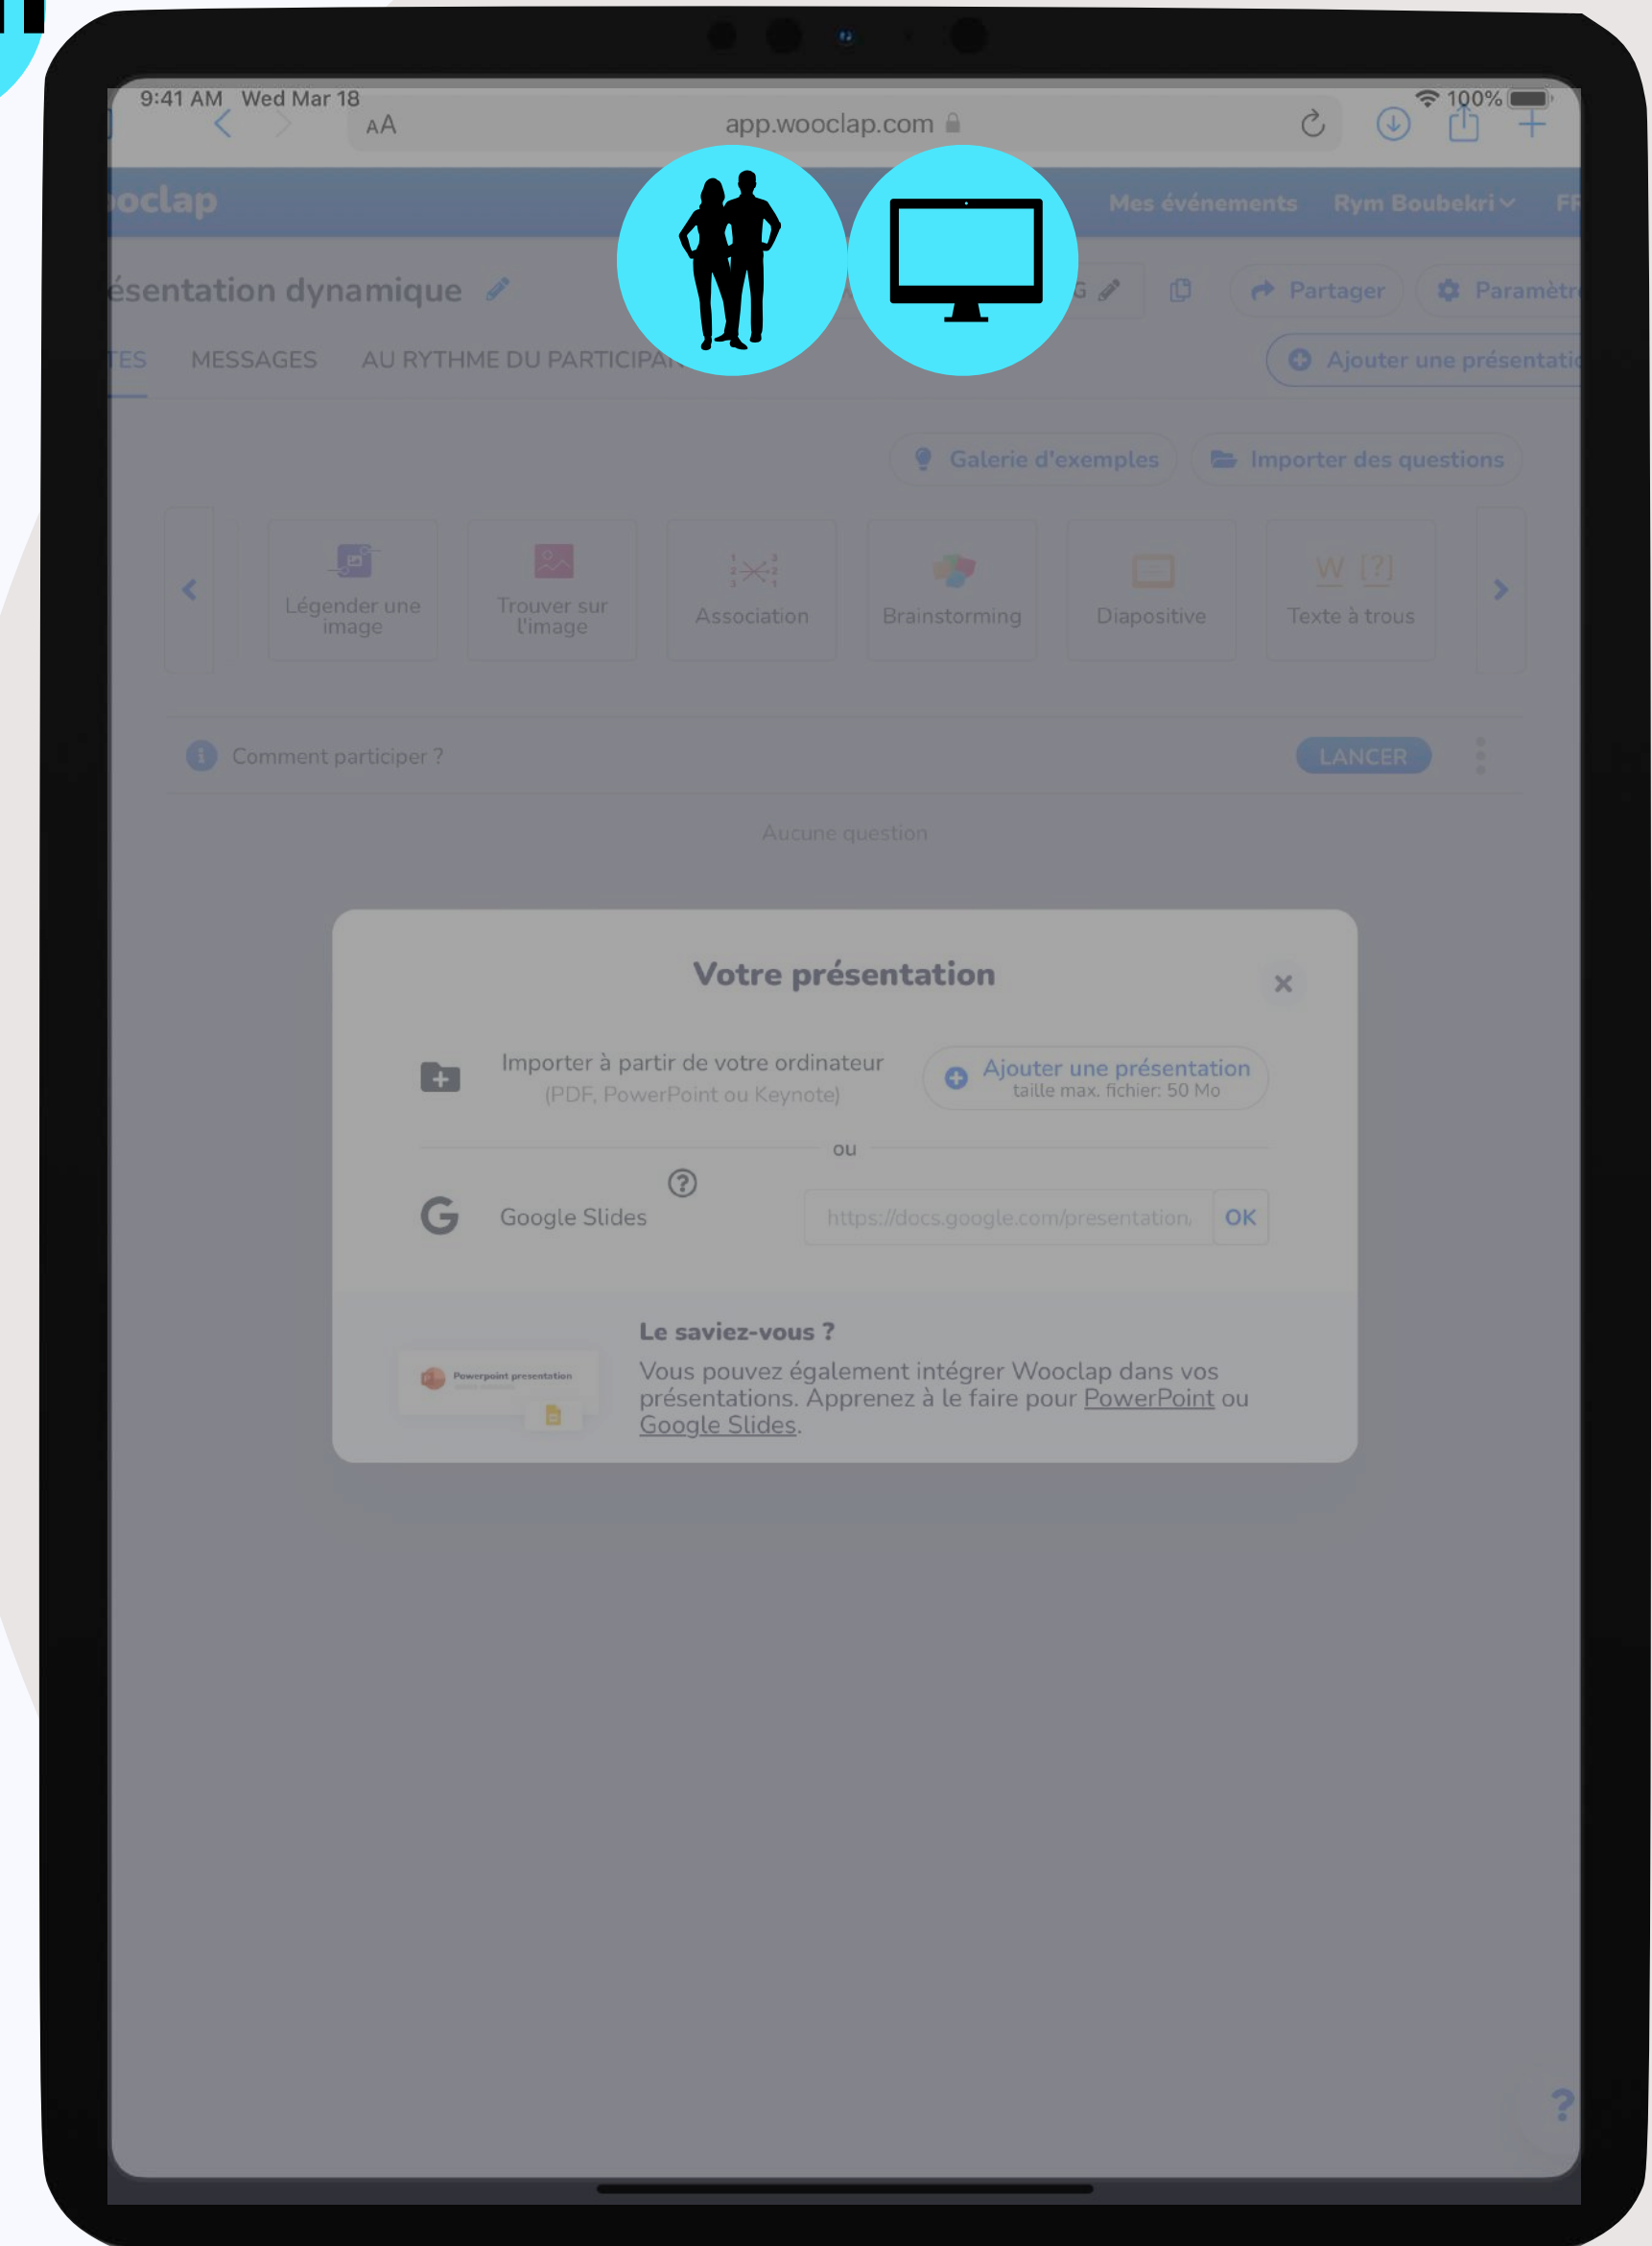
9:41 AM Wed Mar 18

100%

AA app.wooclap.com

oclap

Mes événements Rym Boubekri FF

ésentation dynamique

Partager Paramètr

TES MESSAGES AU RYTHME DU PARTICIPA

Ajouter une présentati

Galerie d'exemples Importer des questions

Légender une image

Trouver sur l'image

Association

Brainstorming

Diapositive

Texte à trous

Comment participer ?

LANCER

Aucune question

Votre présentation

Importer à partir de votre ordinateur
(PDF, PowerPoint ou Keynote)

Ajouter une présentation
taille max. fichier: 50 Mo

ou

Google Slides

https://docs.google.com/presentation/

OK

Powerpoint presentation

Le saviez-vous ?

Vous pouvez également intégrer Wooclap dans vos présentations. Apprenez à le faire pour PowerPoint ou Google Slides.

?